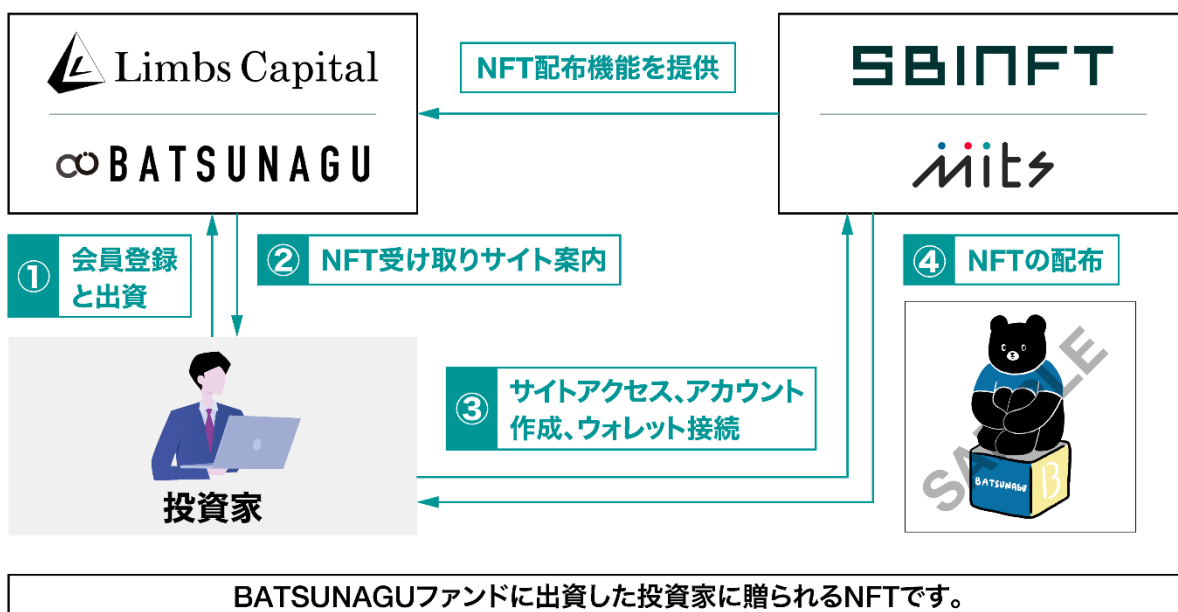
Limbs Capital

BATSUNAGU

NFT配布機能を提供

SBINFT

mits

① 会員登録と出資

② NFT受け取りサイト案内

④ NFTの配布

③ サイトアクセス、アカウント作成、ウォレット接続

投資家

SAMPLE

BATSUNAGU

B

BATSUNAGUファンドに出資した投資家に贈られるNFTです。